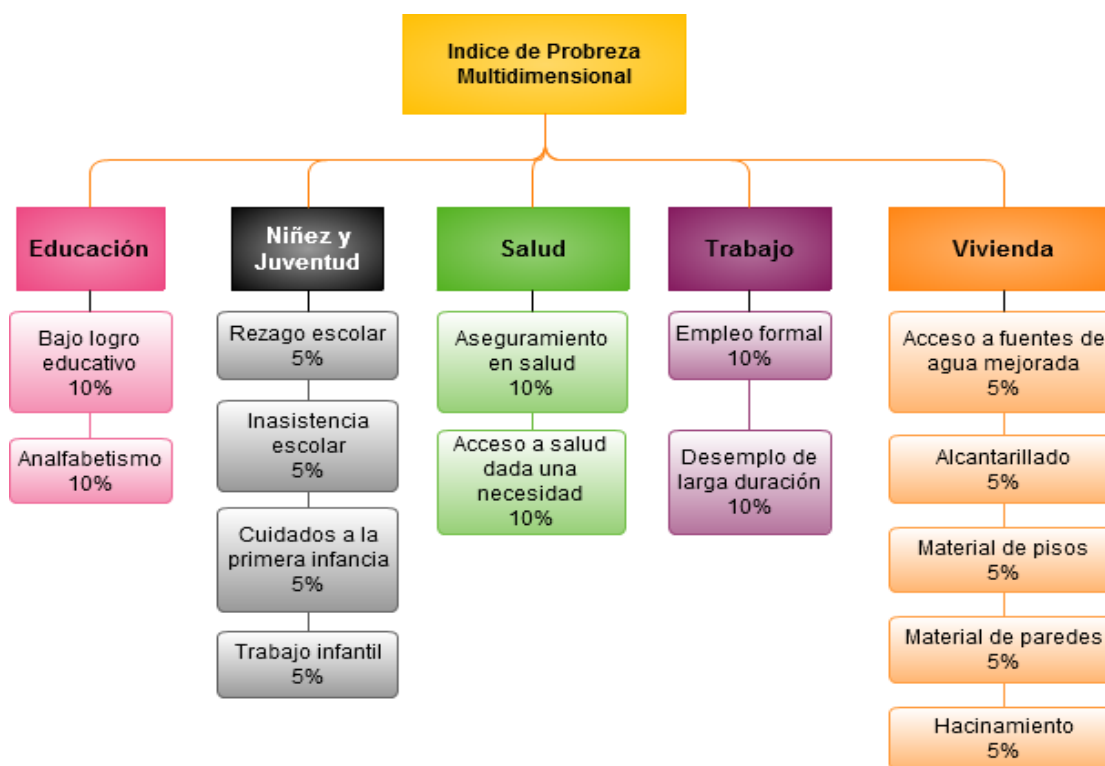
Indice de Probreza Multidimensional

Educación

Bajo logro educativo 10%

Analfabetismo 10%

Niñez y Juventud

Rezago escolar 5%

Inasistencia escolar 5%

Cuidados a la primera infancia 5%

Trabajo infantil 5%

Salud

Aseguramiento en salud 10%

Acceso a salud dada una necesidad 10%

Trabajo

Empleo formal 10%

Desemplo de larga duración 10%

Vivienda

Acceso a fuentes de agua mejorada 5%

Alcantarillado 5%

Material de pisos 5%

Material de paredes 5%

Hacinamiento 5%